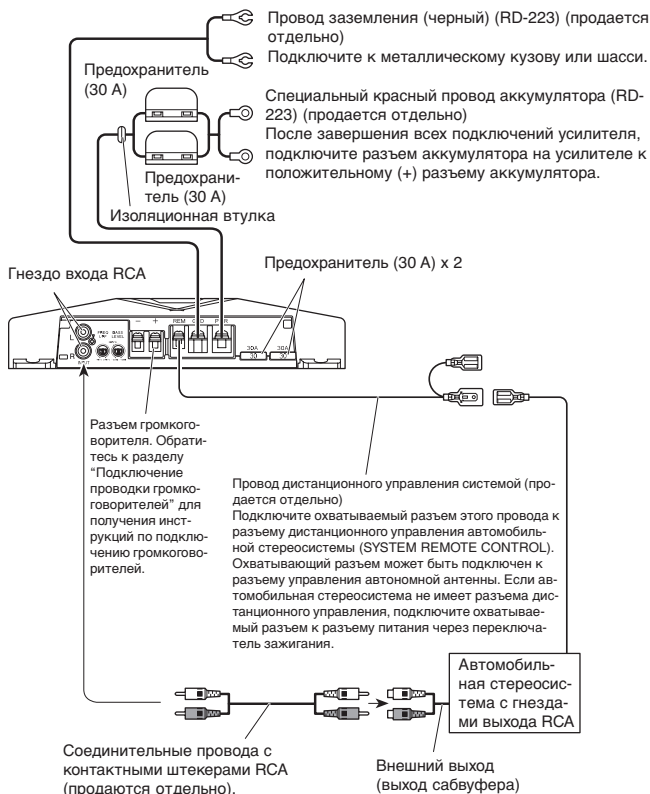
Провод заземления (черный) (RD-223) (продается отдельно)
Подключите к металлическому кузову или шасси.

Предохранитель (30 A)

Специальный красный провод аккумулятора (RD-223) (продается отдельно)
После завершения всех подключений усилителя, подключите разъем аккумулятора на усилителе к положительному (+) разъему аккумулятора.

Предохранитель (30 A)

Изоляционная втулка

Гнездо входа RCA

Предохранитель (30 A) x 2

FREQ BASS LPF LEVEL

REM GND PWR

30A 30A

Разъем громкоговорителя. Обратитесь к разделу "Подключение проводки громкоговорителей" для получения инструкций по подключению громкоговорителей.

Провод дистанционного управления системой (продается отдельно)
Подключите охватываемый разъем этого провода к разъему дистанционного управления автомобильной стереосистемы (SYSTEM REMOTE CONTROL). Охватывающий разъем может быть подключен к разъему управления автономной антенны. Если автомобильная стереосистема не имеет разъема дистанционного управления, подключите охватываемый разъем к разъему питания через переключатель зажигания.

Автомобильная стереосистема с гнездами выхода RCA

Соединительные провода с контактными штекерами RCA (продаются отдельно).

Внешний выход (выход сабвуфера)